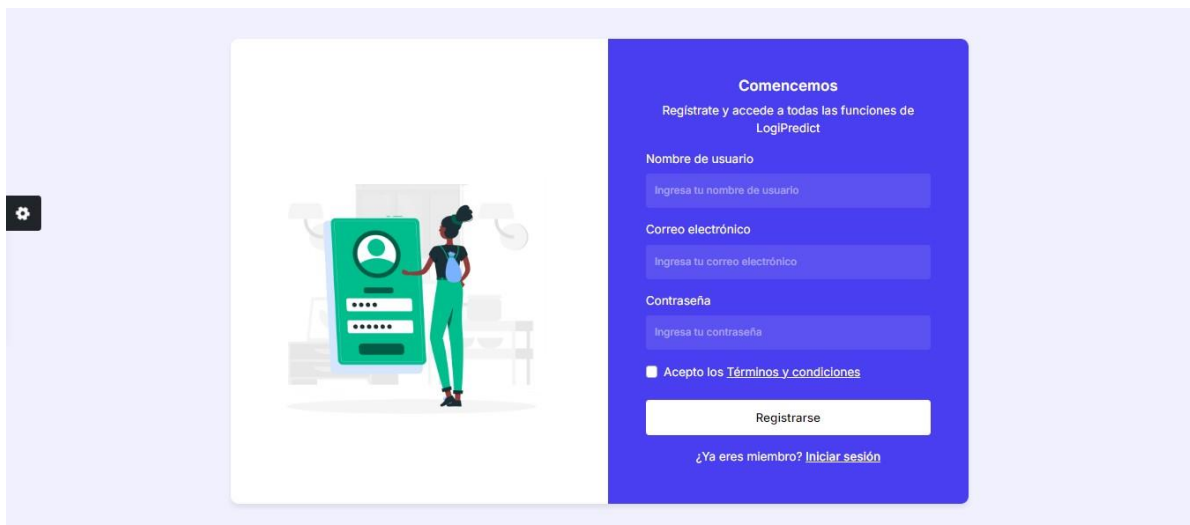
Comencemos

Regístrate y accede a todas las funciones de LogiPredict

Nombre de usuario

Ingresa tu nombre de usuario

Correo electrónico

Ingresa tu correo electrónico

Contraseña

Ingresa tu contraseña

Acepto los Términos y condiciones

Registrarse

¿Ya eres miembro? Iniciar sesión